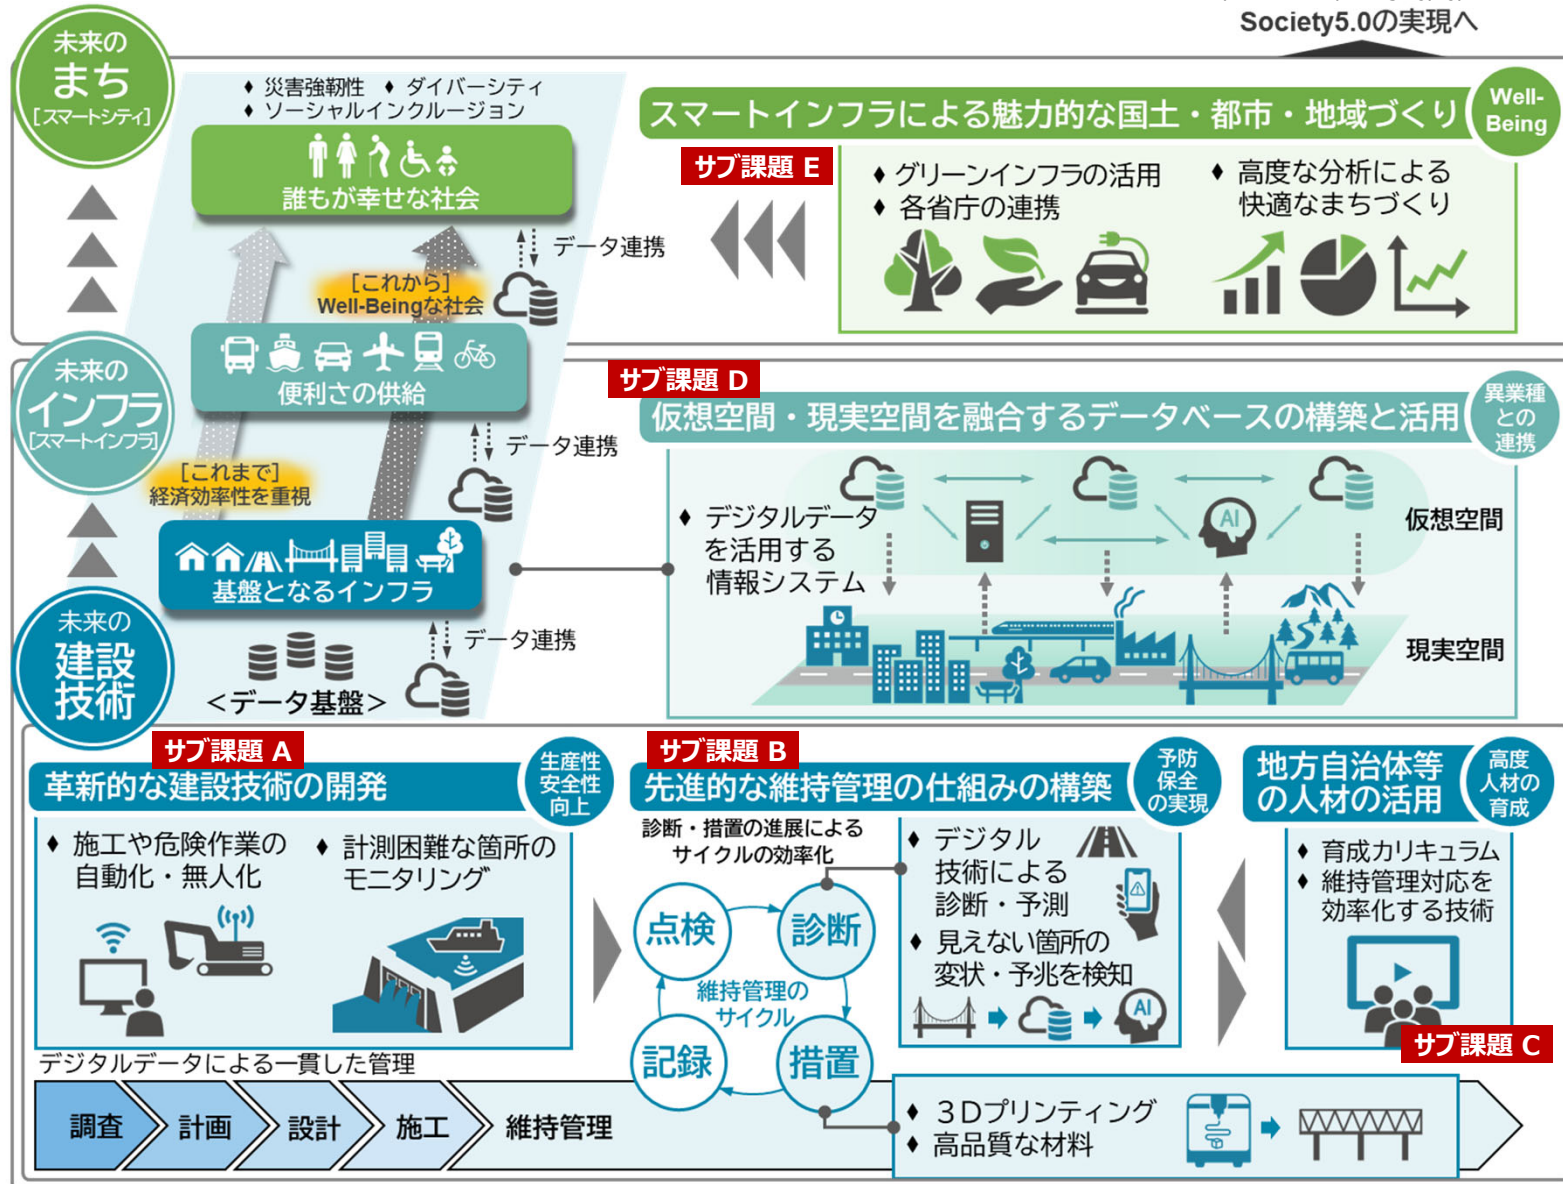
Society5.0の実現へ

未来の
まち
[スマートシティ]

♦ 災害強靭性 ♦ ダイバーシティ
♦ ソーシャルインクルージョン

誰もが幸せな社会

データ連携

[これから]
Well-Beingな社会

スマートインフラによる魅力的な国土・都市・地域づくり

Well-Being

サブ課題 E

♦ グリーンインフラの活用
♦ 各省庁の連携

♦ 高度な分析による
快適なまちづくり

未来の
インフラ
[スマートインフラ]

便利さの供給

データ連携

[これまで]
経済効率性を重視

サブ課題 D

仮想空間・現実空間を融合するデータベースの構築と活用

異業種
との
連携

♦ デジタルデータ
を活用する
情報システム

仮想空間

現実空間

基盤となるインフラ

データ連携

<データ基盤>

未来の
建設
技術

サブ課題 A

革新的な建設技術の開発

生産性
安全性
向上

♦ 施工や危険作業の
自動化・無人化

♦ 計測困難な箇所の
モニタリング

サブ課題 B

先進的な維持管理の仕組みの構築

予防
保全
の実現

診断・措置の進展による
サイクルの効率化

点検
診断
維持管理の
サイクル
記録
措置

♦ デジタル
技術による
診断・予測
♦ 見えない箇所の
変状・予兆を検知

地方自治体等
の人材の活用

高度
人材の
育成

♦ 育成カリキュラム
♦ 維持管理対応を
効率化する技術

サブ課題 C

デジタルデータによる一貫した管理

調査 計画 設計 施工 維持管理

♦ 3Dプリンティング
♦ 高品質な材料